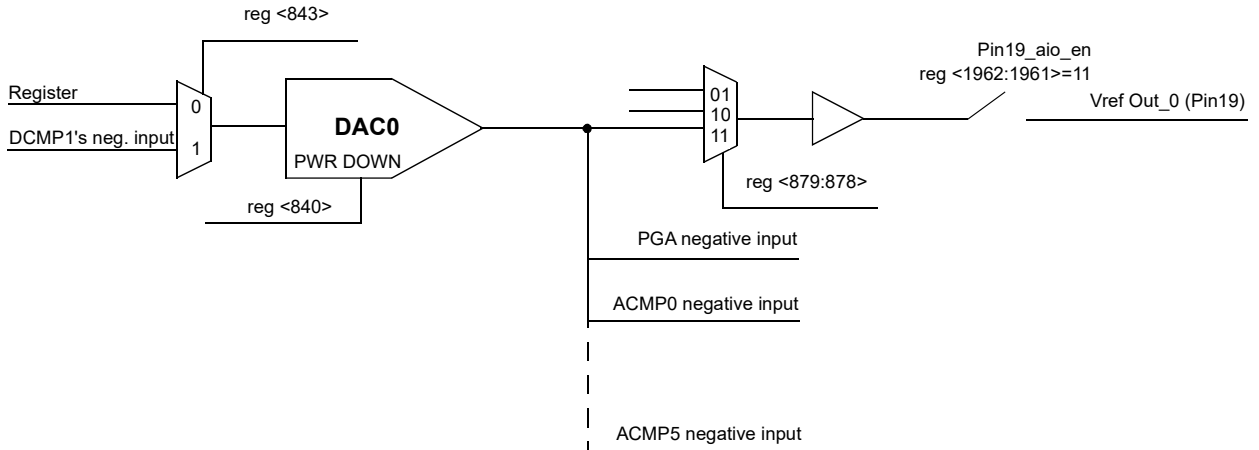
reg <843>

Register

DCMP1's neg. input

0

1

DAC0

PWR DOWN

reg <840>

01

10

11

reg <879:878>

Pin19_aio_en
reg <1962:1961>=11

Vref Out_0 (Pin19)

PGA negative input

ACMP0 negative input

ACMP5 negative input